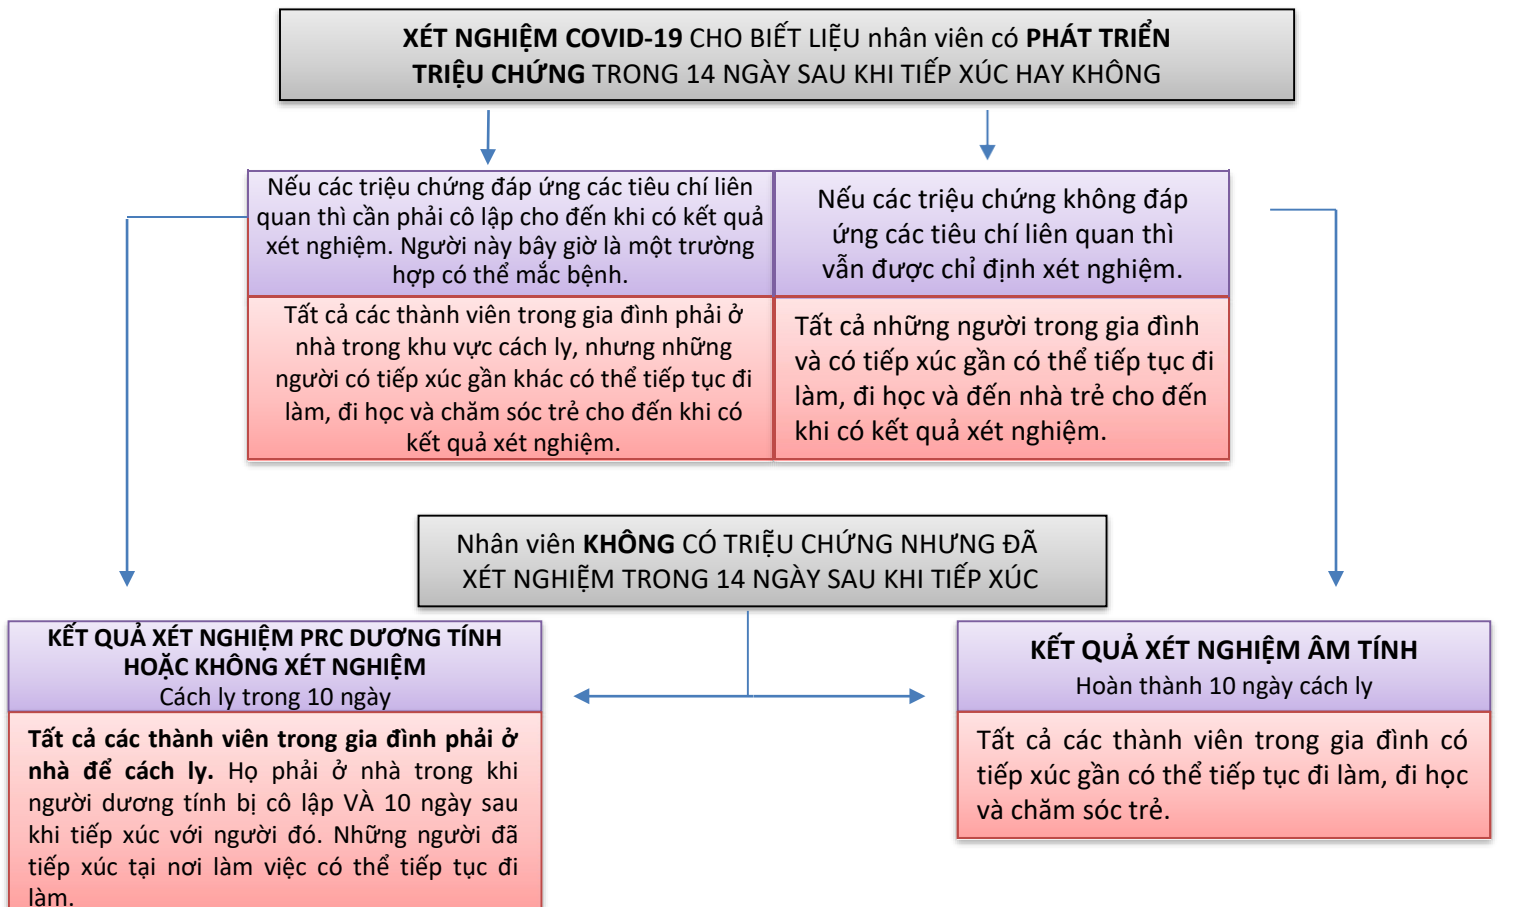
XÉT NGHIỆM COVID-19 CHO BIẾT LIỆU nhân viên có PHÁT TRIỂN TRIỆU CHỨNG TRONG 14 NGÀY SAU KHI TIẾP XÚC HAY KHÔNG

Nếu các triệu chứng đáp ứng các tiêu chí liên quan thì cần phải cô lập cho đến khi có kết quả xét nghiệm. Người này bây giờ là một trường hợp có thể mắc bệnh.

Nếu các triệu chứng không đáp ứng các tiêu chí liên quan thì vẫn được chỉ định xét nghiệm.

Tất cả các thành viên trong gia đình phải ở nhà trong khu vực cách ly, nhưng những người có tiếp xúc gần khác có thể tiếp tục đi làm, đi học và chăm sóc trẻ cho đến khi có kết quả xét nghiệm.

Tất cả những người trong gia đình và có tiếp xúc gần có thể tiếp tục đi làm, đi học và đến nhà trẻ cho đến khi có kết quả xét nghiệm.

Nhân viên KHÔNG CÓ TRIỆU CHỨNG NHƯNG ĐÃ XÉT NGHIỆM TRONG 14 NGÀY SAU KHI TIẾP XÚC

KẾT QUẢ XÉT NGHIỆM PRC DƯƠNG TÍNH HOẶC KHÔNG XÉT NGHIỆM
Cách ly trong 10 ngày

Tất cả các thành viên trong gia đình phải ở nhà để cách ly. Họ phải ở nhà trong khi người dương tính bị cô lập VÀ 10 ngày sau khi tiếp xúc với người đó. Những người đã tiếp xúc tại nơi làm việc có thể tiếp tục đi làm.

KẾT QUẢ XÉT NGHIỆM ÂM TÍNH
Hoàn thành 10 ngày cách ly

Tất cả các thành viên trong gia đình có tiếp xúc gần có thể tiếp tục đi làm, đi học và chăm sóc trẻ.